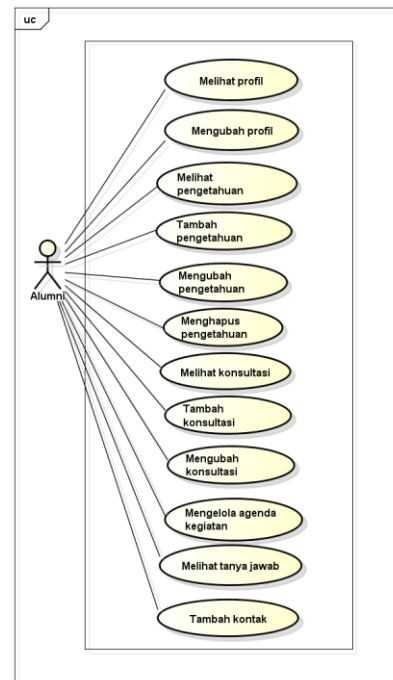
uc

Alumni

Melihat profil

Mengubah profil

Melihat pengetahuan

Tambah pengetahuan

Mengubah pengetahuan

Menghapus pengetahuan

Melihat konsultasi

Tambah konsultasi

Mengubah konsultasi

Mengelola agenda kegiatan

Melihat tanya jawab

Tambah kontak